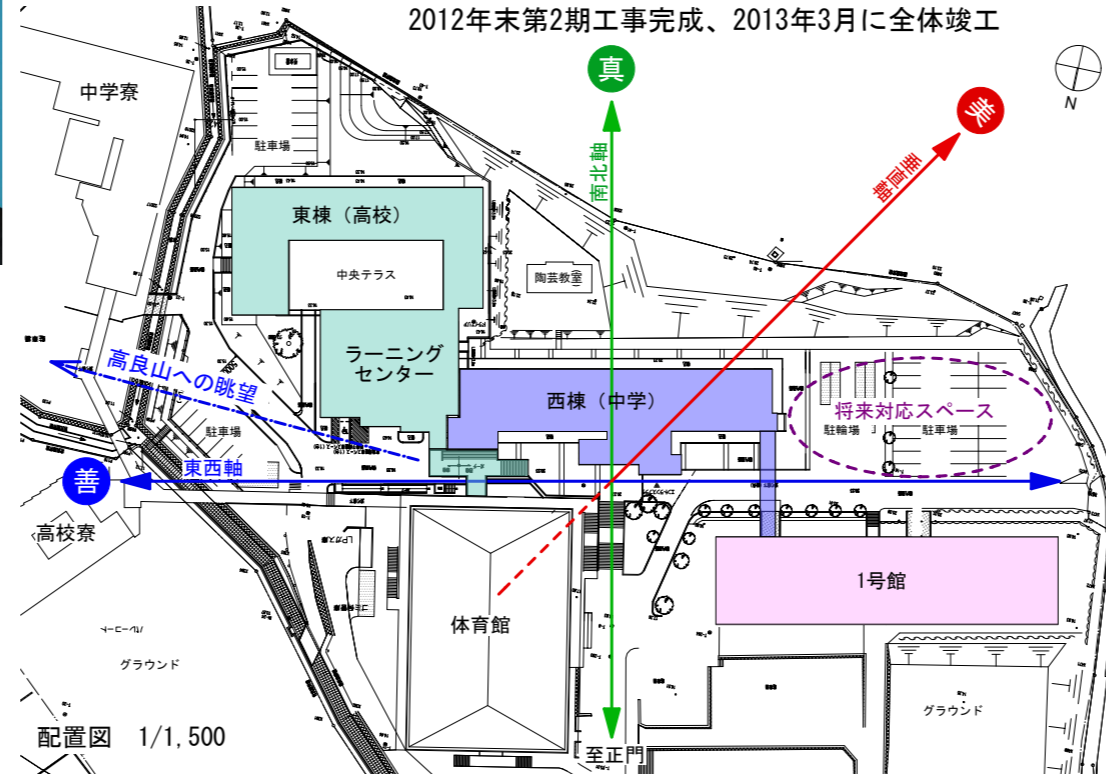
2012年末第2期工事完成、2013年3月に全体竣工

真

美

N

中学寮

駐車場

南北軸

垂直軸

東棟（高校）

中央テラス

陶芸教室

ラーニングセンター

高良山への眺望

西棟（中学）

将来対応スペース

駐輪場

駐車場

駐車場

善

東西軸

高校寮

1号館

体育館

グラウンド

グラウンド

配置図　1/1,500

至正門